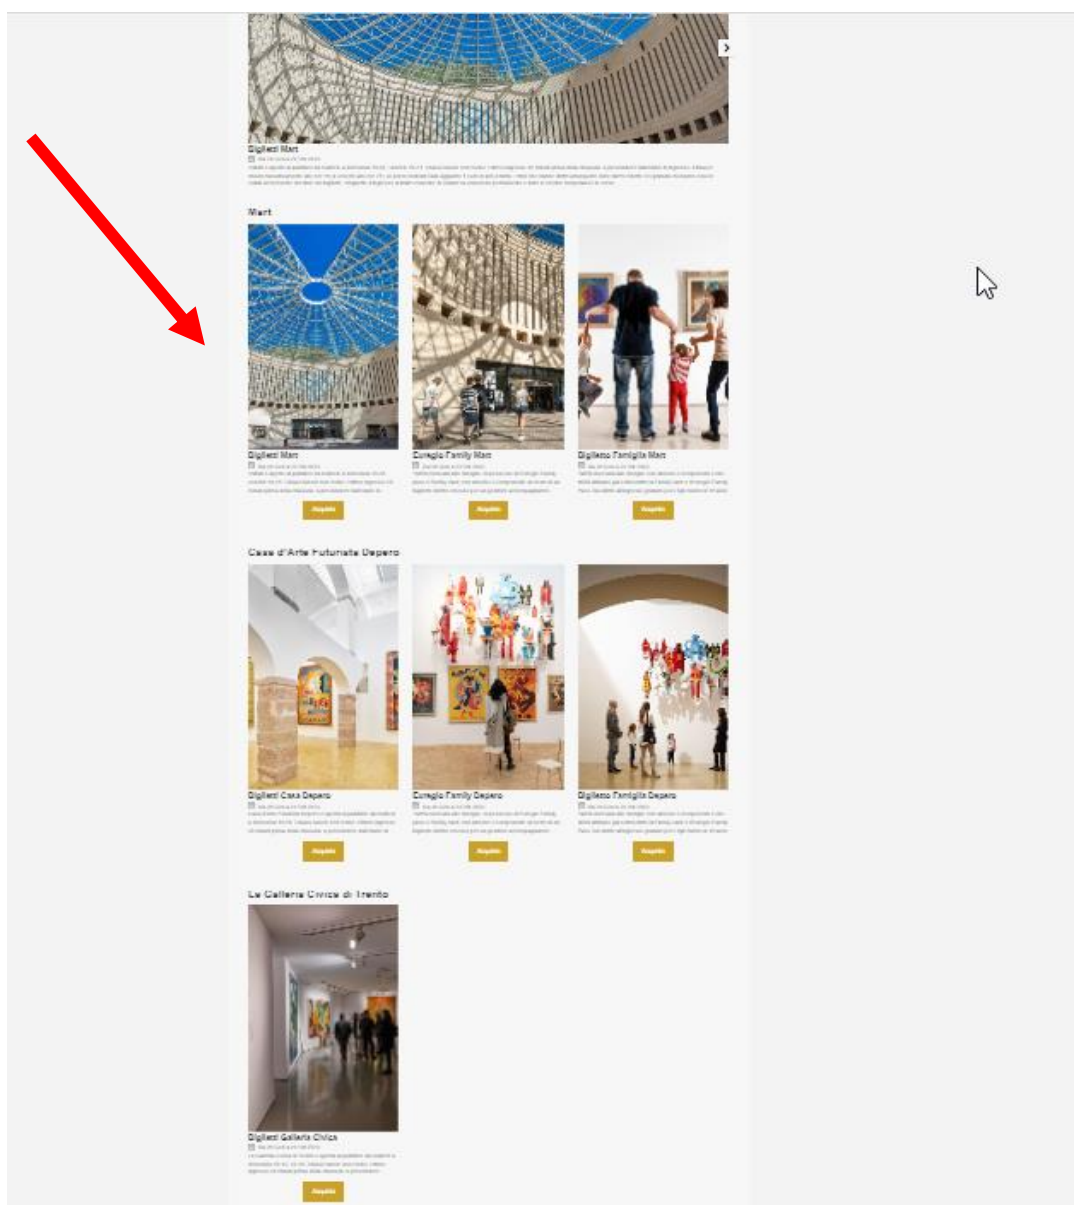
Biglietti Mart
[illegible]

Mart

Biglietti Mart
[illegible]
Acquista

Euregio Family Mart
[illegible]
Acquista

Biglietto Famiglia Mart
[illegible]
Acquista

Casa d'Arte Futurista Depero

Biglietti Casa Depero
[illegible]
Acquista

Euregio Family Depero
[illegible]
Acquista

Biglietto Famiglia Depero
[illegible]
Acquista

La Galleria Civica di Trento

Biglietti Galleria Civica
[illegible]
Acquista